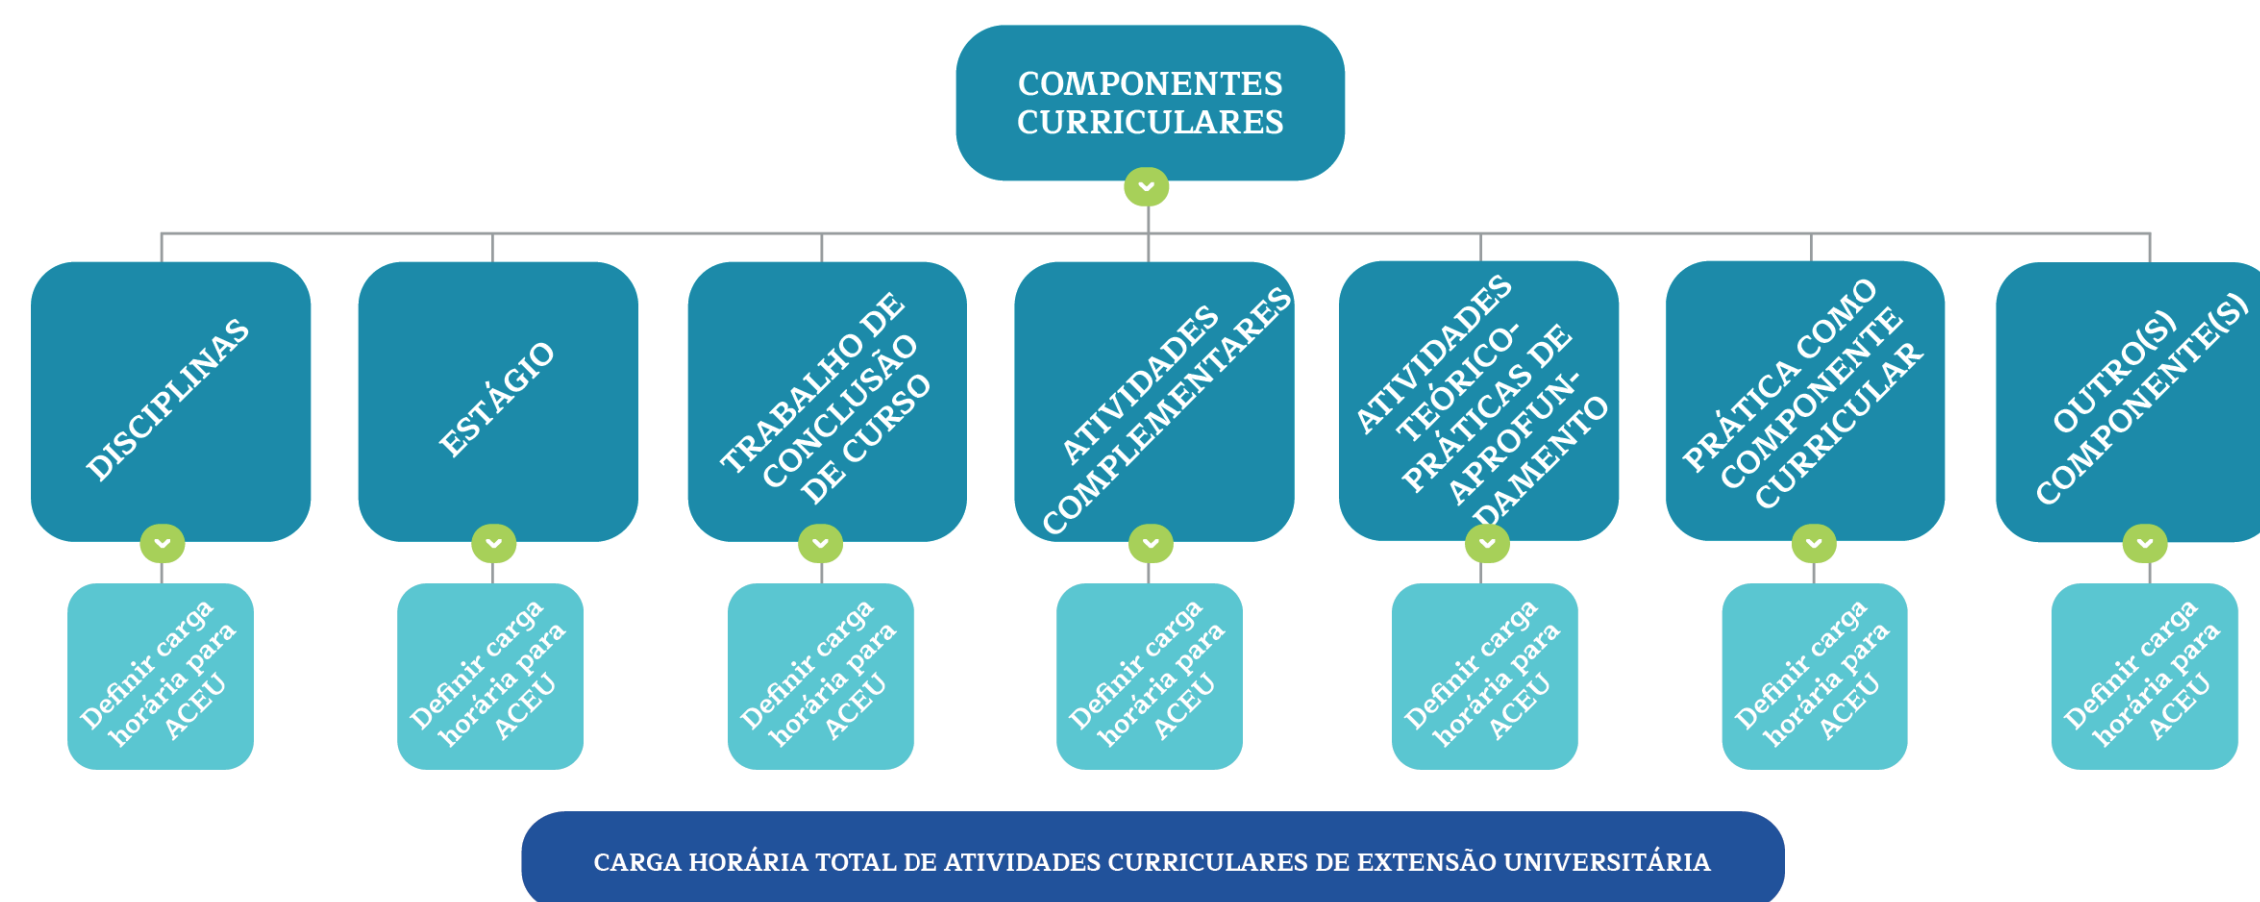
COMPONENTES CURRICULARES

DISCIPLINAS

Definir carga horária para ACEU

ESTÁGIO

Definir carga horária para ACEU

TRABALHO DE CONCLUSÃO DE CURSO

Definir carga horária para ACEU

ATIVIDADES COMPLEMENTARES

Definir carga horária para ACEU

ATIVIDADES TEÓRICO-PRÁTICAS DE APROFUNDAMENTO

Definir carga horária para ACEU

PRÁTICA COMO COMPONENTE CURRICULAR

Definir carga horária para ACEU

OUTRO(S) COMPONENTE(S)

Definir carga horária para ACEU

CARGA HORÁRIA TOTAL DE ATIVIDADES CURRICULARES DE EXTENSÃO UNIVERSITÁRIA